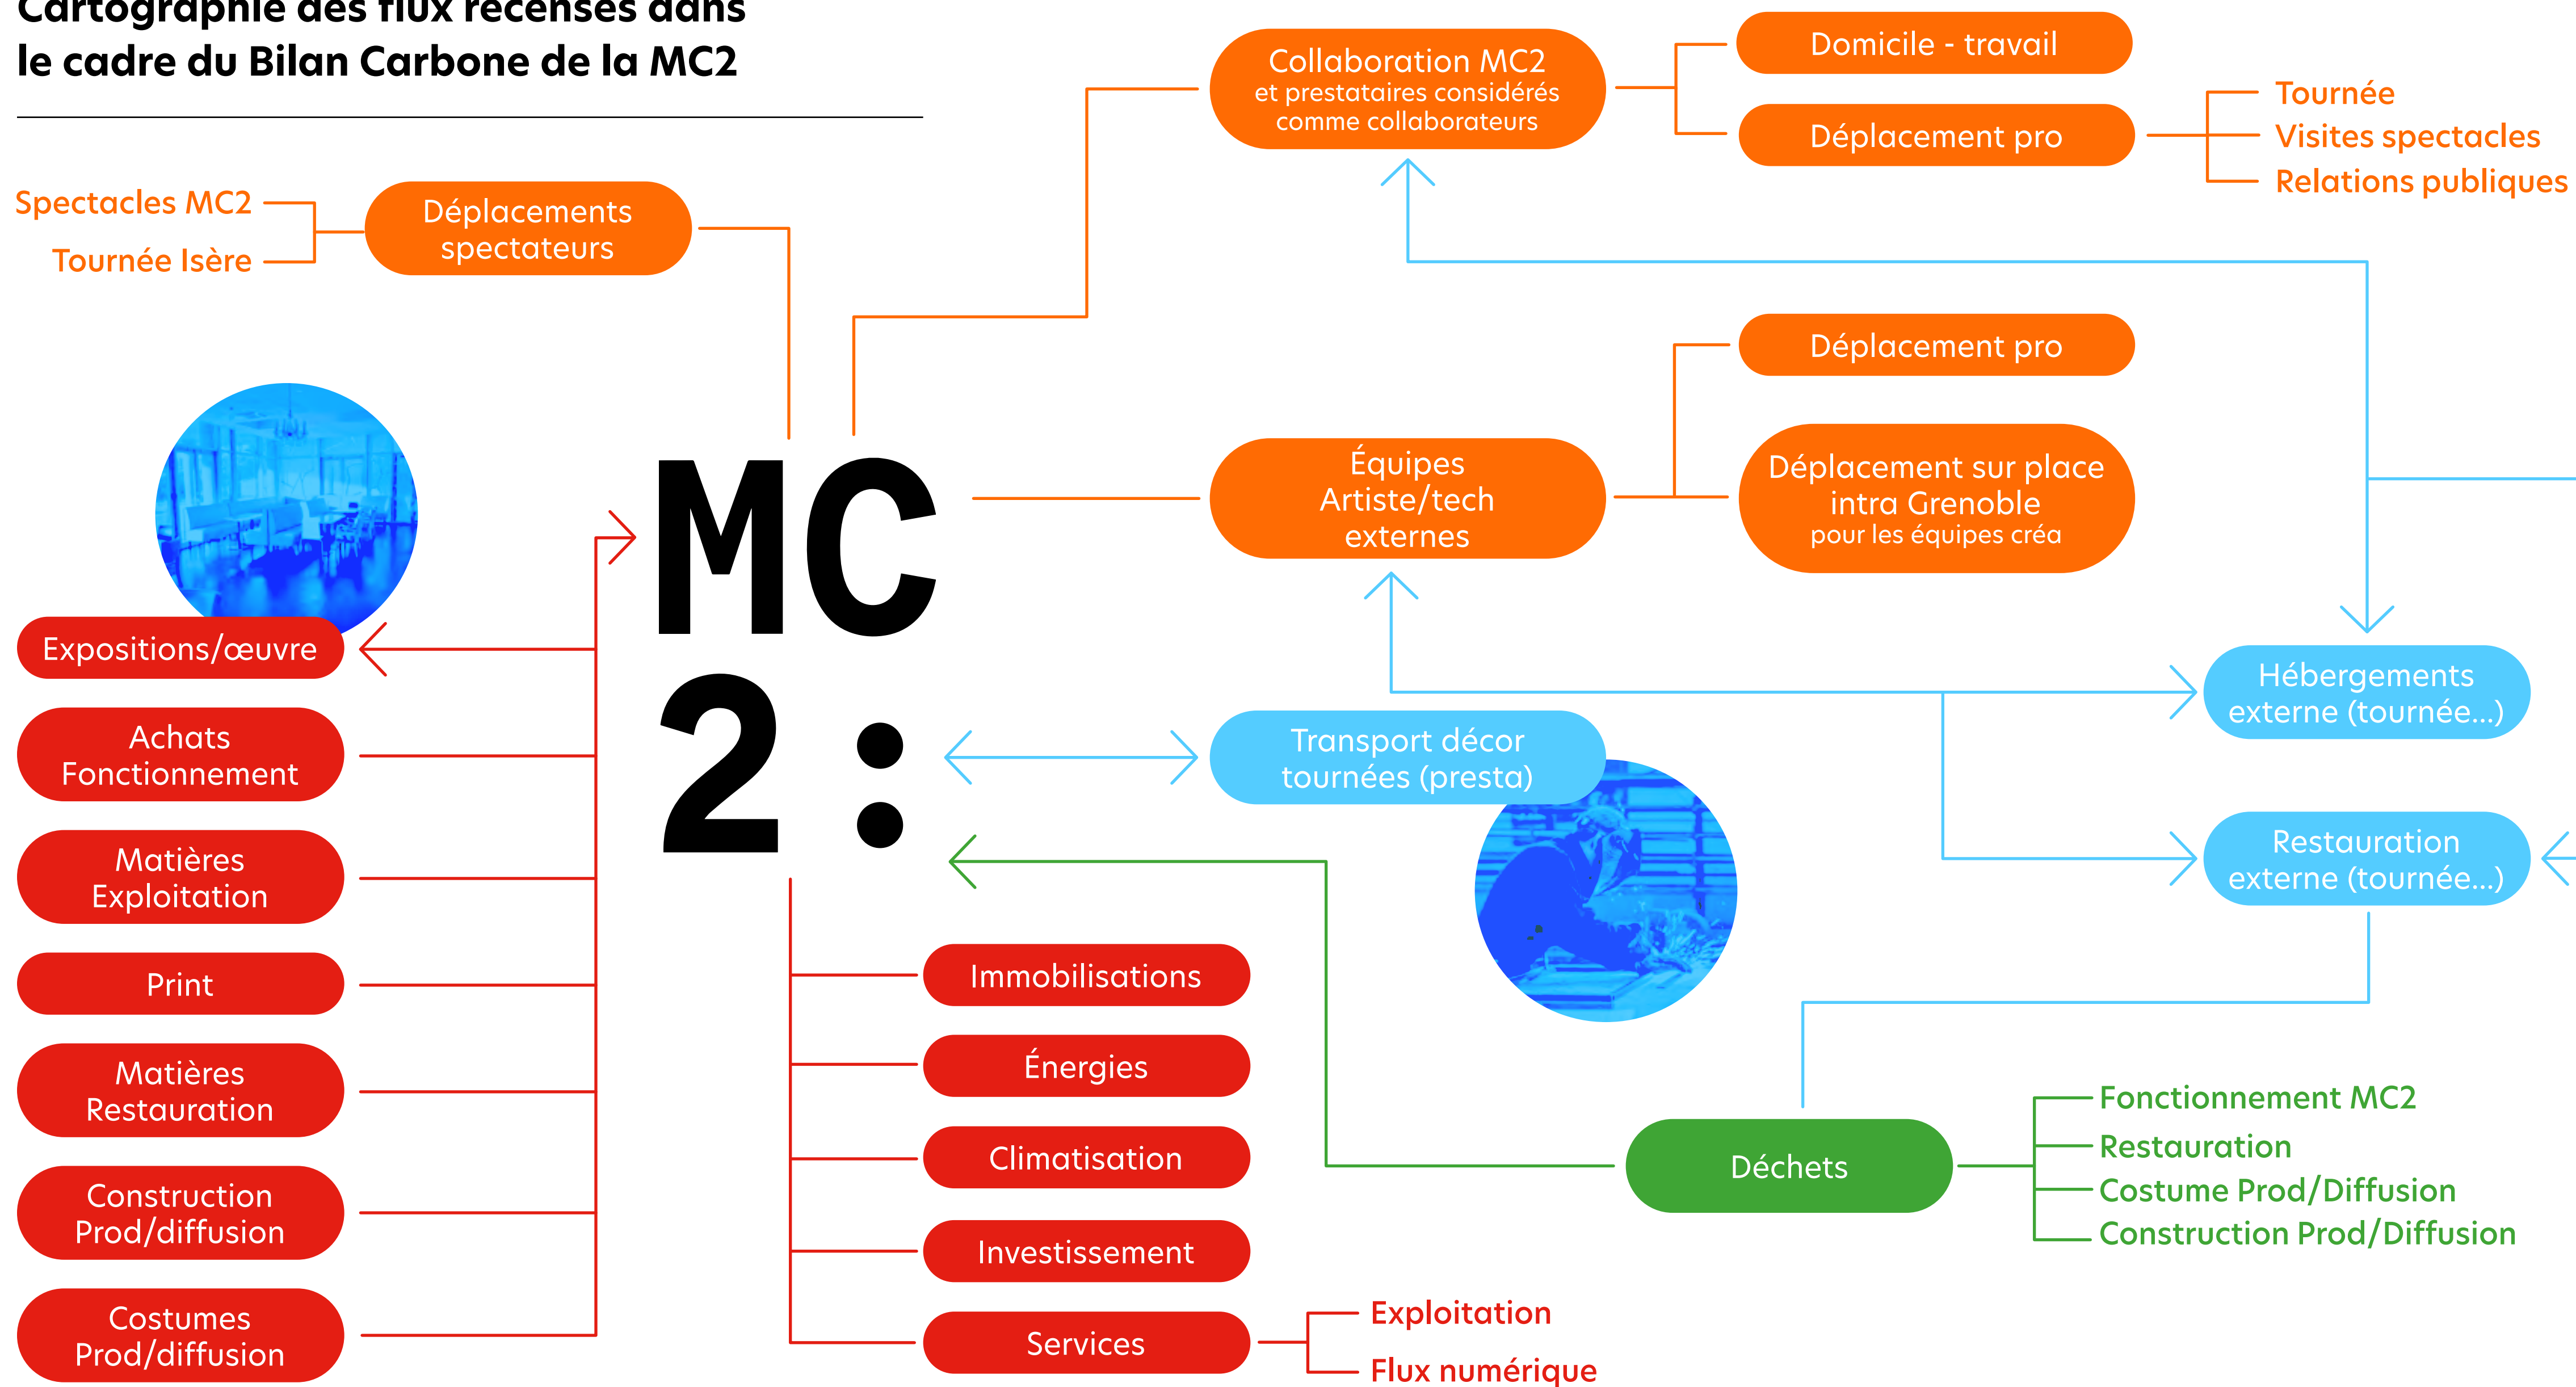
Cartographie des flux recensés dans le cadre du Bilan Carbone de la MC2

Spectacles MC2
Tournée Isère
Déplacements spectateurs

Collaboration MC2
et prestataires considérés comme collaborateurs

Domicile - travail
Déplacement pro
Tournée
Visites spectacles
Relations publiques

Déplacement pro
Équipes Artiste/tech externes
Déplacement sur place intra Grenoble
pour les équipes créa

MC2:

Hébergements externe (tournée...)
Transport décor tournées (presta)
Restauration externe (tournée...)

Expositions/œuvre
Achats Fonctionnement
Matières Exploitation
Print
Matières Restauration
Construction Prod/diffusion
Costumes Prod/diffusion

Immobilisations
Énergies
Climatisation
Investissement
Services
Exploitation
Flux numérique

Déchets
Fonctionnement MC2
Restauration
Costume Prod/Diffusion
Construction Prod/Diffusion